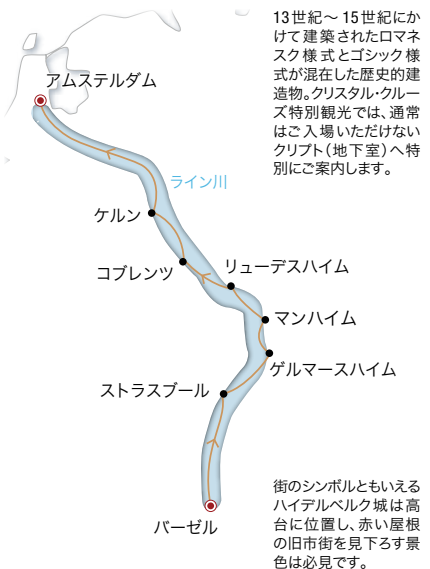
13世紀～15世紀にかけて建築されたロマネスク様式とゴシック様式が混在した歴史的建造物。クリスタル・クルーズ特別観光では、通常はご入場いただけないクリプト（地下室）へ特別にご案内します。

アムステルダム

ライン川

ケルン

コブレンツ

リューデスハイム

マンハイム

ゲルマースハイム

ストラスブール

バーゼル

街のシンボルともいえるハイデルベルク城は高台に位置し、赤い屋根の旧市街を見下ろす景色は必見です。